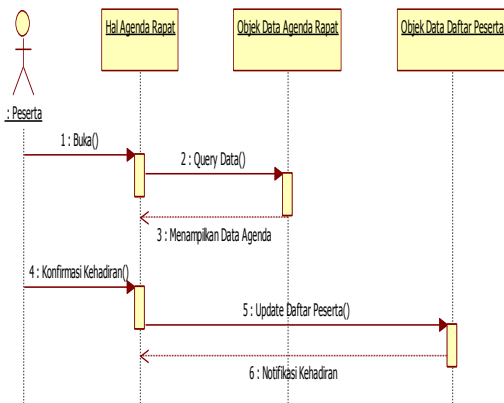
: Peserta

Hal Agenda Rapat

Objek Data Agenda Rapat

Objek Data Daftar Peserta

1 : Buka()

2 : Query Data()

3 : Menampilkan Data Agenda

4 : Konfirmasi Kehadiran()

5 : Update Daftar Peserta()

6 : Notifikasi Kehadiran